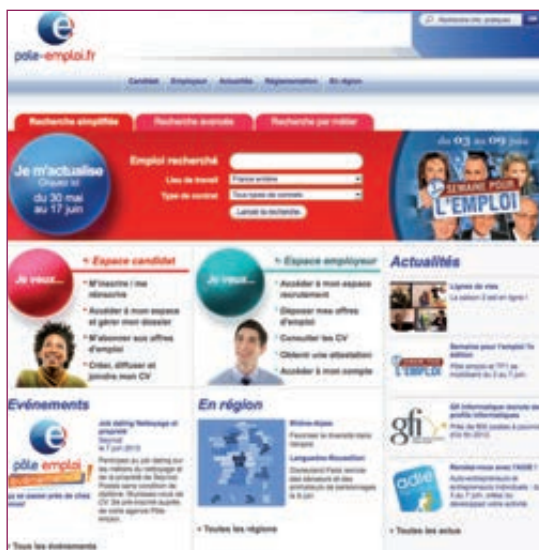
pole-emploi.fr

Rechercher des pratiques

Candidat Employeur Actualités Réglementation En région

Recherche simplifiée Recherche avancée Recherche par métier

Je m'actualise Chaque fois du 30 mai au 17 juin

Emploi recherché

Lieu de travail France entière

Type de contrat Tous types de contrats

Lancer la recherche

du 03 au 09 juin

SEMAINE POUR L'EMPLOI

Je veux...

> Espace candidat

M'inscrire / me réinscrire

Accéder à mon espace et gérer mon dossier

M'abonner aux offres d'emploi

Créer, diffuser et joindre mon CV

Je veux...

> Espace employeur

Accéder à mon espace recrutement

Déposer mes offres d'emploi

Consulter les CV

Obtenir une attestation

Accéder à mon compte

Actualités

Lignes de vies
La saison 2 est en ligne !

Semaine pour l'emploi 1e édition
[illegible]

gfi
GFI Informatique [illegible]
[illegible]

adie
Rendez-vous avec l'ADIE !
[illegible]

> Toutes les actus

Événements

pôle emploi

Job dating Nettoyage et propreté
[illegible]

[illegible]

> Tous les événements

En région

Rhône-Alpes
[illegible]

Languedoc-Roussillon
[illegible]

> Toutes les régions